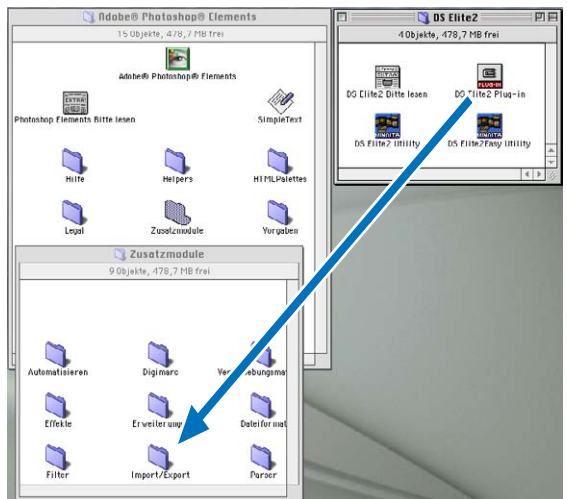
Adobe® Photoshop® Elements

15 Objekte, 478,7 MB frei

Adobe® Photoshop® Elements

EXTRA

Photoshop Elements Bitte lesen

SimpleText

Hilfe

Helpers

HTMLPalettes

Legal

Zusatzmodule

Vorgaben

DS Elite2

4 Objekte, 478,7 MB frei

DS Elite2 Bitte lesen

PLUG-IN

DS Elite2 Plug-in

MINOLTA

DS Elite2 Utility

MINOLTA

DS Elite2Easy Utility

Zusatzmodule

9 Objekte, 478,7 MB frei

Automatisieren

Digimarc

Ver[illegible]bungsma

Effekte

Erweiterung

Dateiformat

Filter

Import/Export

Parser